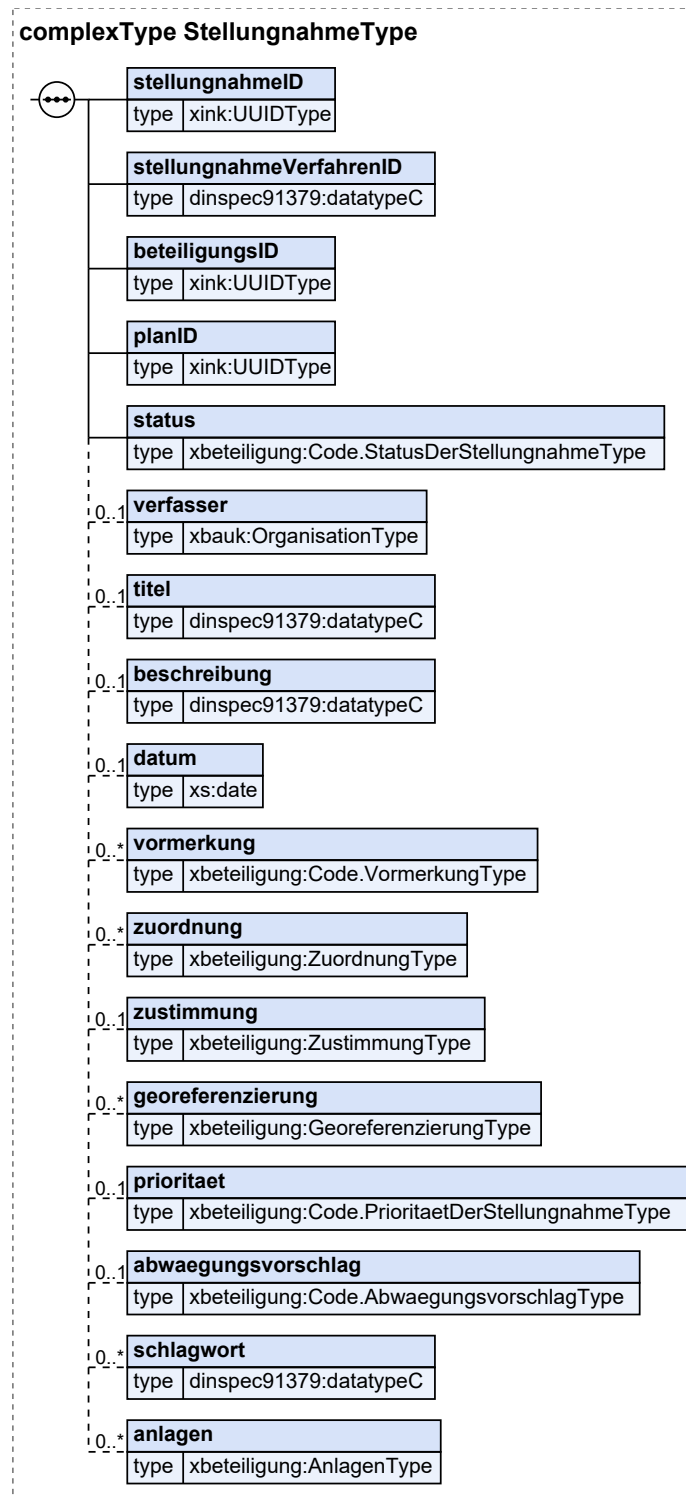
complexType StellungnahmeType

stellungnahmeID
type xink:UUIDType

stellungnahmeVerfahrenID
type dinspec91379:datatypeC

beteiligungsID
type xink:UUIDType

planID
type xink:UUIDType

status
type xbeteiligung:Code.StatusDerStellungnahmeType

0..1 verfasser
type xbauk:OrganisationType

0..1 titel
type dinspec91379:datatypeC

0..1 beschreibung
type dinspec91379:datatypeC

0..1 datum
type xs:date

0..* vormerkung
type xbeteiligung:Code.VormerkungType

0..* zuordnung
type xbeteiligung:ZuordnungType

0..1 zustimmung
type xbeteiligung:ZustimmungType

0..* georeferenzierung
type xbeteiligung:GeoreferenzierungType

0..1 prioritaet
type xbeteiligung:Code.PrioritaetDerStellungnahmeType

0..1 abwaegungsvorschlag
type xbeteiligung:Code.AbwaegungsvorschlagType

0..* schlagwort
type dinspec91379:datatypeC

0..* anlagen
type xbeteiligung:AnlagenType